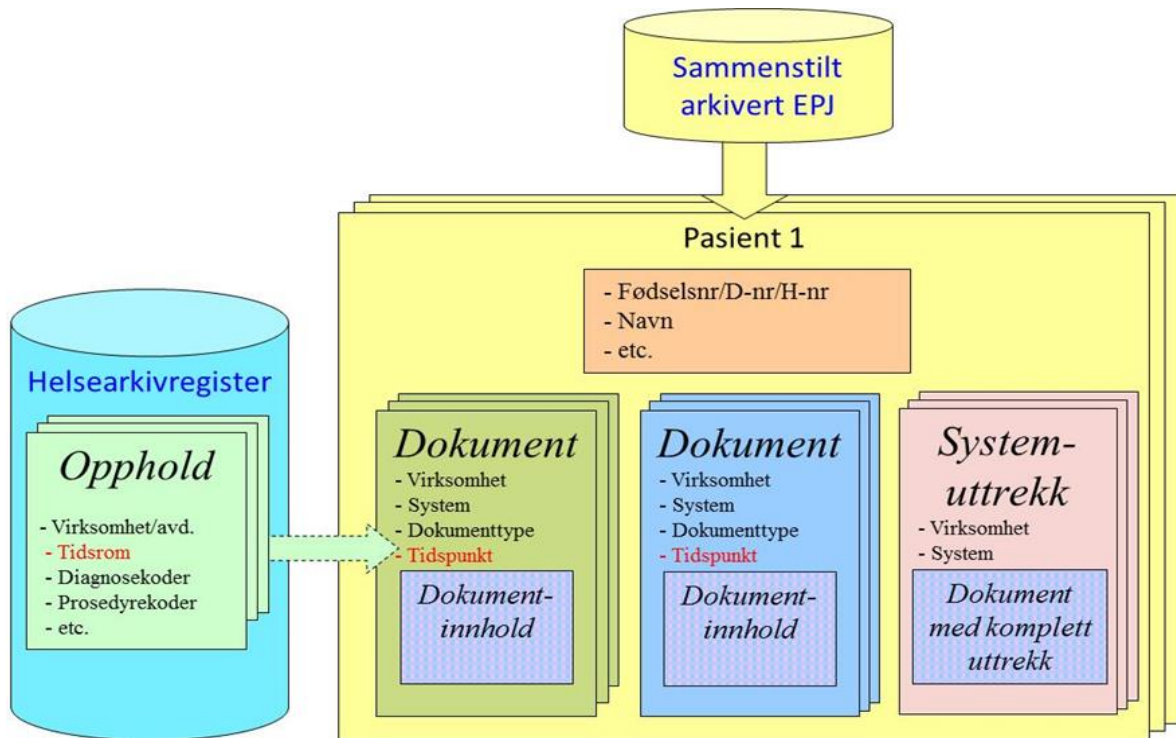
Sammenstilt arkivert EPJ

Pasient 1

- Fødselsnr/D-nr/H-nr
- Navn
- etc.

Helsearkivregister

Opphold

- Virksomhet/avd.
- Tidsrom
- Diagnosekoder
- Prosedyrekoder
- etc.

Dokument

- Virksomhet
- System
- Dokumenttype
- Tidspunkt

Dokumentinnhold

Dokument

- Virksomhet
- System
- Dokumenttype
- Tidspunkt

Dokumentinnhold

Systemuttrekk

- Virksomhet
- System

Dokument med komplett uttrekk